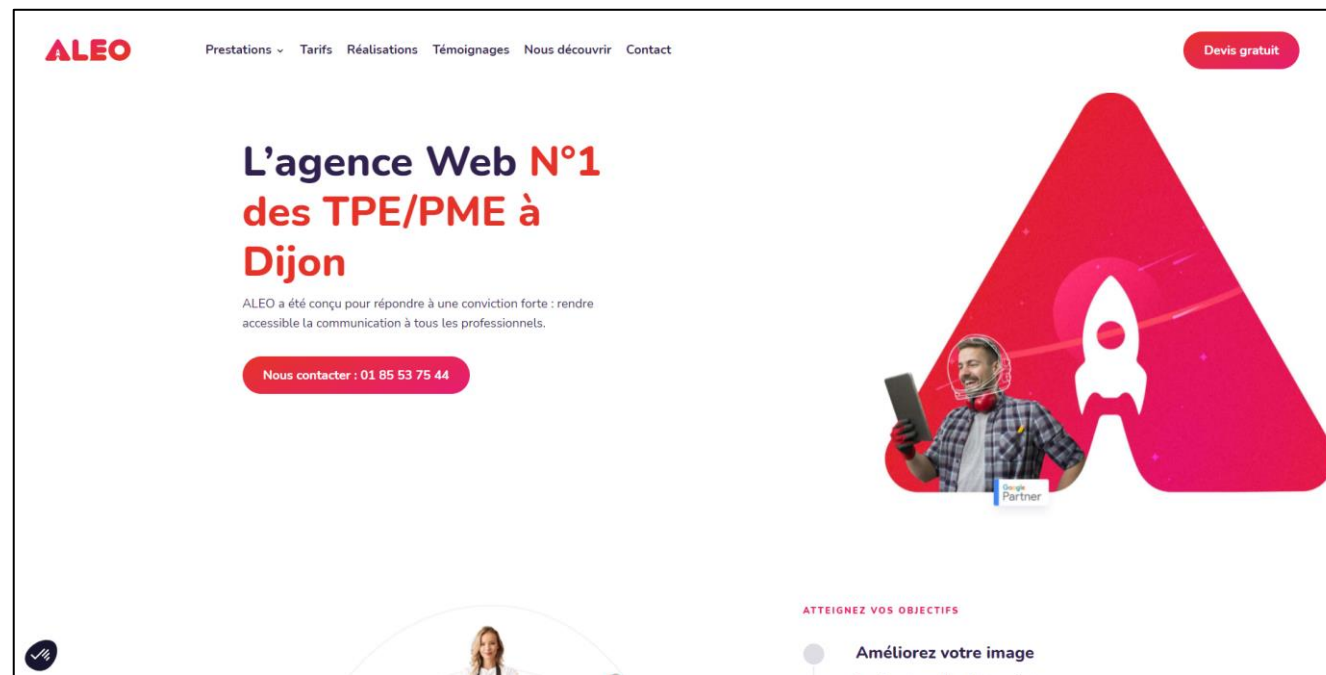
ALEO

Prestations ⌄ Tarifs Réalisations Témoignages Nous découvrir Contact

Devis gratuit

L’agence Web N°1 des TPE/PME à Dijon

ALEO a été conçu pour répondre à une conviction forte : rendre accessible la communication à tous les professionnels.

Nous contacter : 01 85 53 75 44

Google Partner

ATTEIGNEZ VOS OBJECTIFS

Améliorez votre image